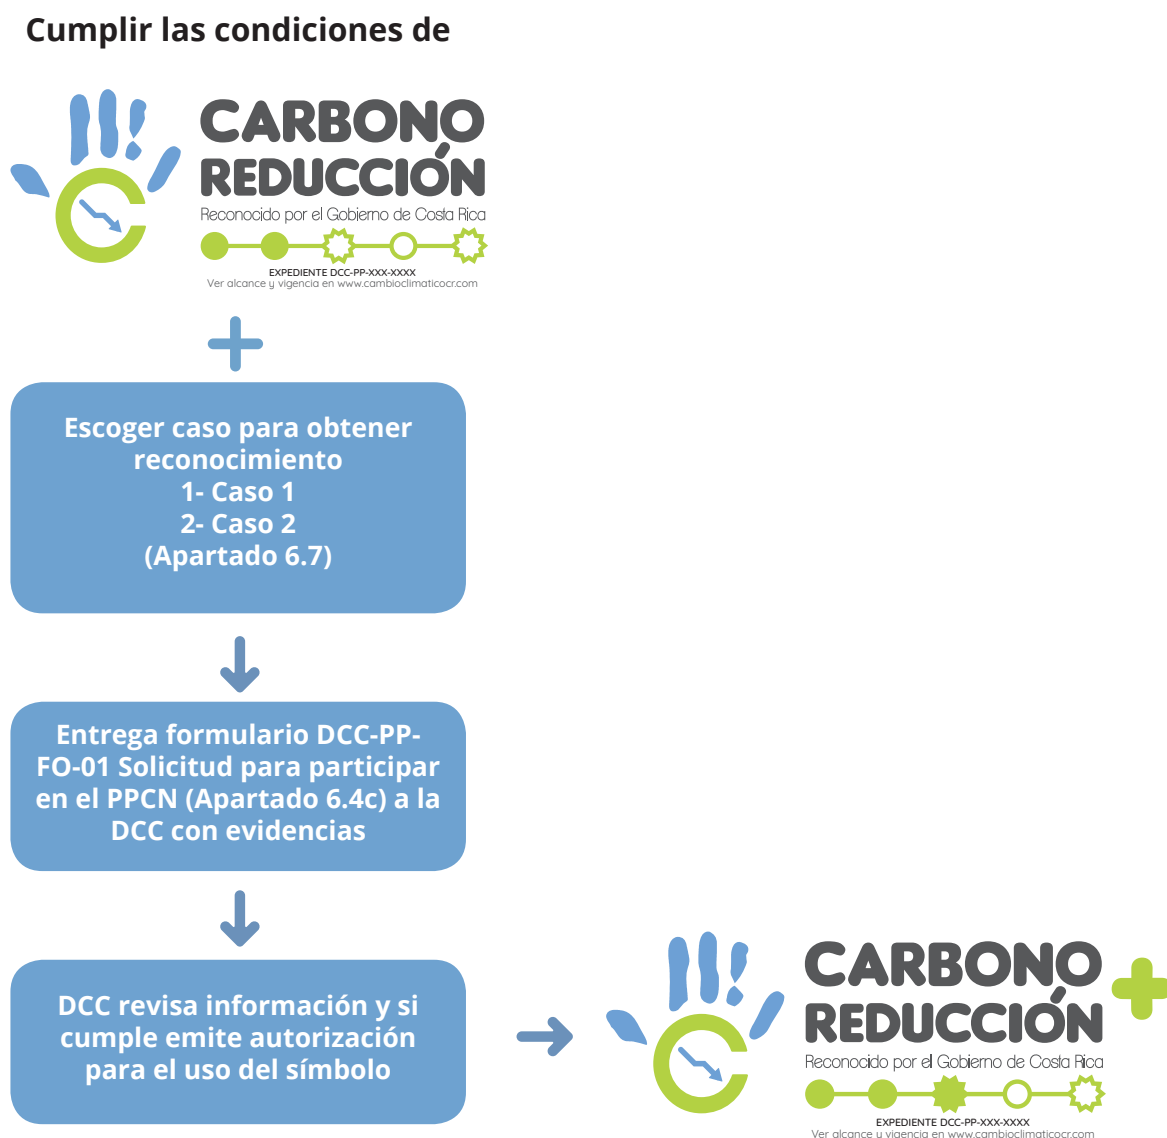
Cumplir las condiciones de

CARBONO REDUCCIÓN
Reconocido por el Gobierno de Costa Rica
EXPEDIENTE DCC-PP-XXX-XXXX
Ver alcance y vigencia en www.cambioclimaticocr.com

Escoger caso para obtener reconocimiento
1- Caso 1
2- Caso 2
(Apartado 6.7)

Entrega formulario DCC-PP-FO-01 Solicitud para participar en el PPCN (Apartado 6.4c) a la DCC con evidencias

DCC revisa información y si cumple emite autorización para el uso del símbolo

CARBONO REDUCCIÓN
Reconocido por el Gobierno de Costa Rica
EXPEDIENTE DCC-PP-XXX-XXXX
Ver alcance y vigencia en www.cambioclimaticocr.com